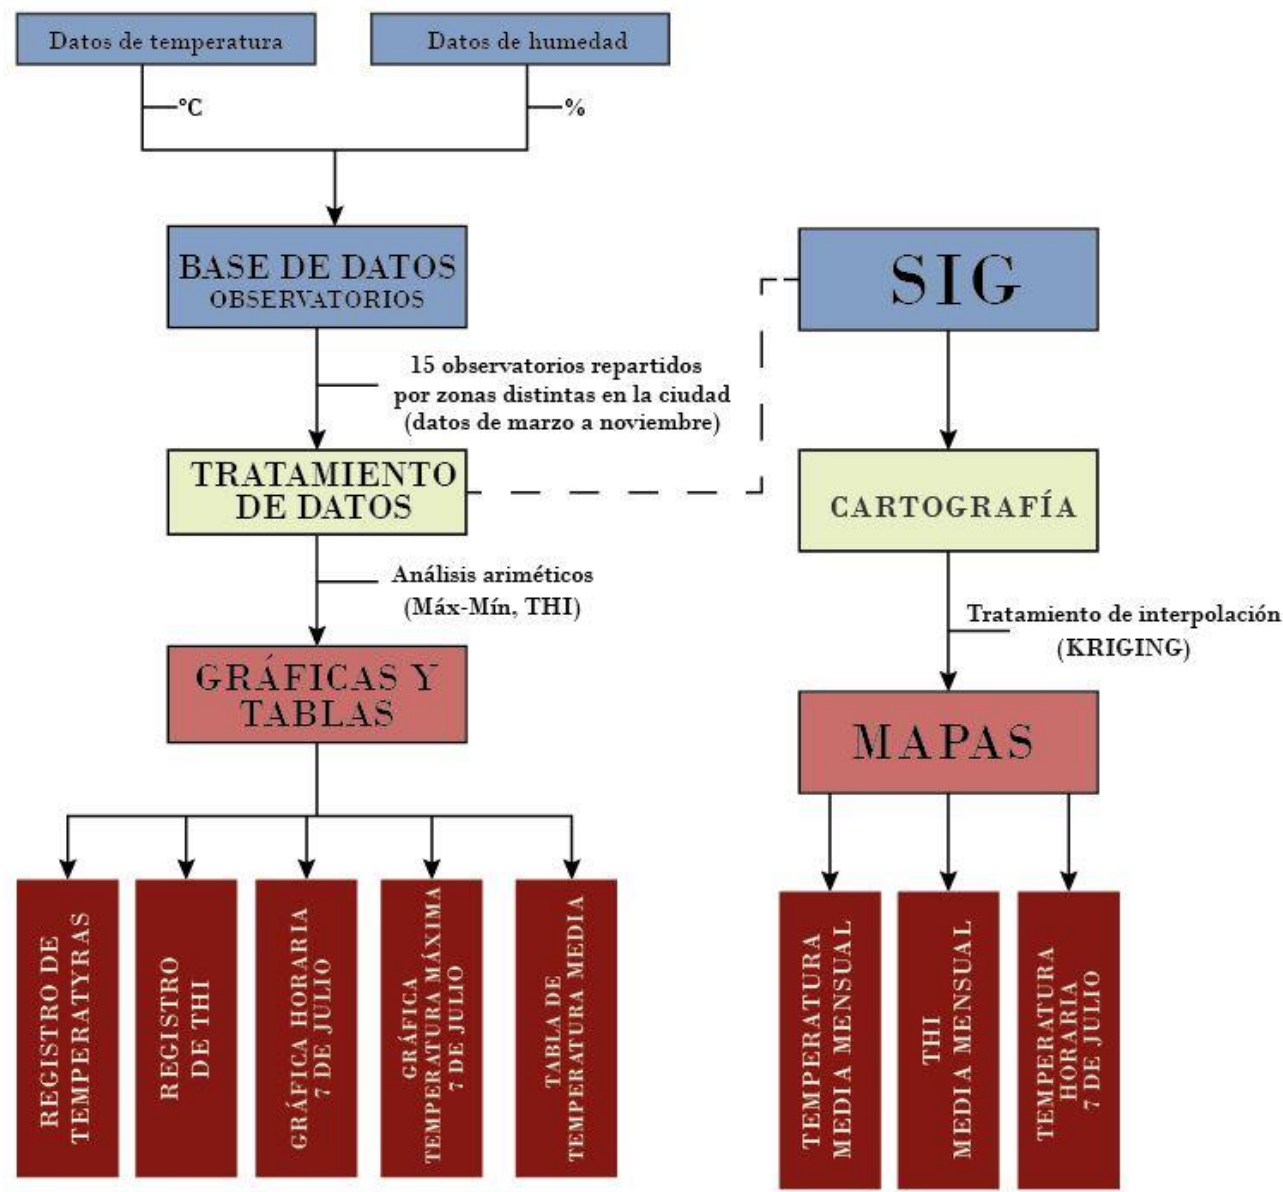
Datos de temperatura

Datos de humedad

°C

%

BASE DE DATOS
OBSERVATORIOS

15 observatorios repartidos por zonas distintas en la ciudad (datos de marzo a noviembre)

TRATAMIENTO DE DATOS

Análisis ariméticos (Máx-Mín, THI)

GRÁFICAS Y TABLAS

REGISTRO DE TEMPERATYRAS

REGISTRO DE THI

GRÁFICA HORARIA 7 DE JULIO

GRÁFICA TEMPERATURA MÁXIMA 7 DE JULIO

TABLA DE TEMPERATURA MEDIA

SIG

CARTOGRAFÍA

Tratamiento de interpolación (KRIGING)

MAPAS

TEMPERATURA MEDIA MENSUAL

THI MEDIA MENSUAL

TEMPERATURA HORARIA 7 DE JULIO